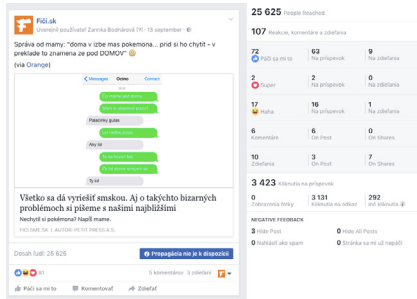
Fičí.sk
Uverejnil používateľ Zuzka Bodnárová [?] · 13. september · 

Správa od mamy: "doma v izbe mas pokemona... prid si ho chytit - v preklade to znamena ze pod DOMOV" 😂

(via Orange)

Messages Ocino Contact

Palacinky guláš

Aky lol

Ty lol

Všetko sa dá vyriešiť smskou. Aj o takýchto bizarných problémoch si píšeme s našimi najbližšími

Nechytil si pokémona? Napíš mame.

FICI.SME.SK | AUTOR: PETIT PRESS A.S.

Dosah ľudí: 25 626

Propagácia nie je k dispozícii

11

5 komentárov 1 zdieľanie

Páči sa mi to Komentovať Zdieľať

25 625 People Reached

107 Reakcie, komentáre a zdieľania

| | | |
|---|---|---|
| 72 Páči sa mi to | 63 Na príspevok | 9 Na zdieľania |
| 2 Super | 2 Na príspevok | 0 Na zdieľania |
| 17 Haha | 16 Na príspevok | 1 Na zdieľania |
| 6 Komentáre | 6 On Post | 0 On Shares |
| 10 Zdieľania | 10 On Post | 0 On Shares |

3 423 Kliknutia na príspevok

| | | |
|---|---|---|
| 0 Zobrazenia fotky | 3 131 Kliknutia na odkaz | 292 Iné kliknutia |

NEGATIVE FEEDBACK

| | |
|---|---|
| 3 Hide Post | 0 Hide All Posts |
| 0 Nahlásiť ako spam | 0 Stránka sa mi už nepáči |